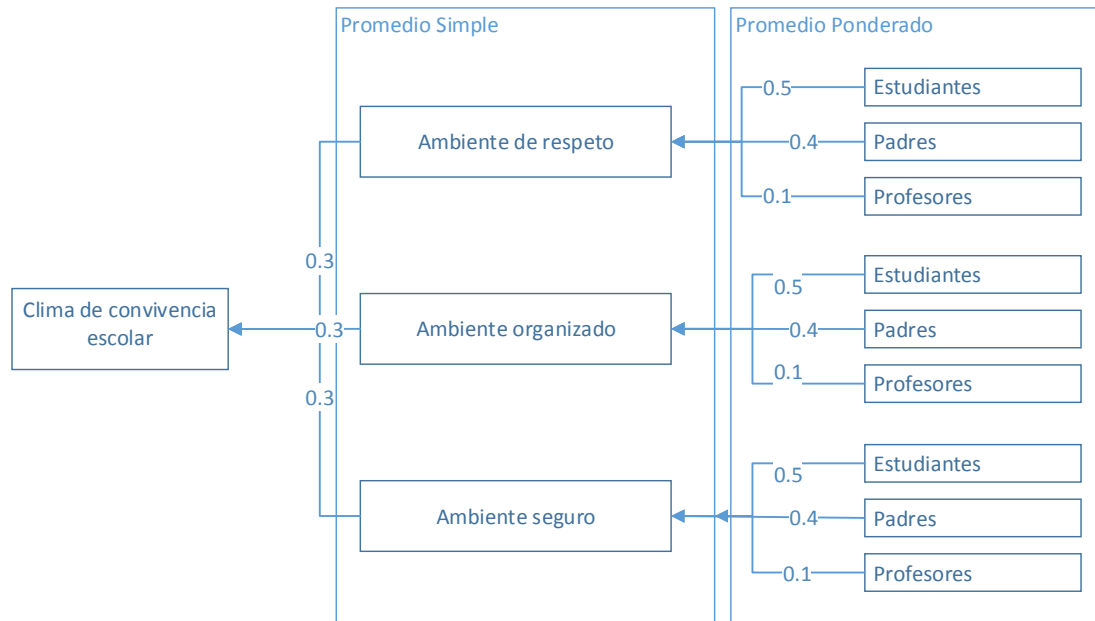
Promedio Simple

Promedio Ponderado

0.5 Estudiantes

0.4 Padres

0.1 Profesores

Ambiente de respeto

0.5 Estudiantes

0.4 Padres

0.1 Profesores

0.3

Clima de convivencia escolar

0.3

Ambiente organizado

0.3

0.5 Estudiantes

0.4 Padres

0.1 Profesores

Ambiente seguro